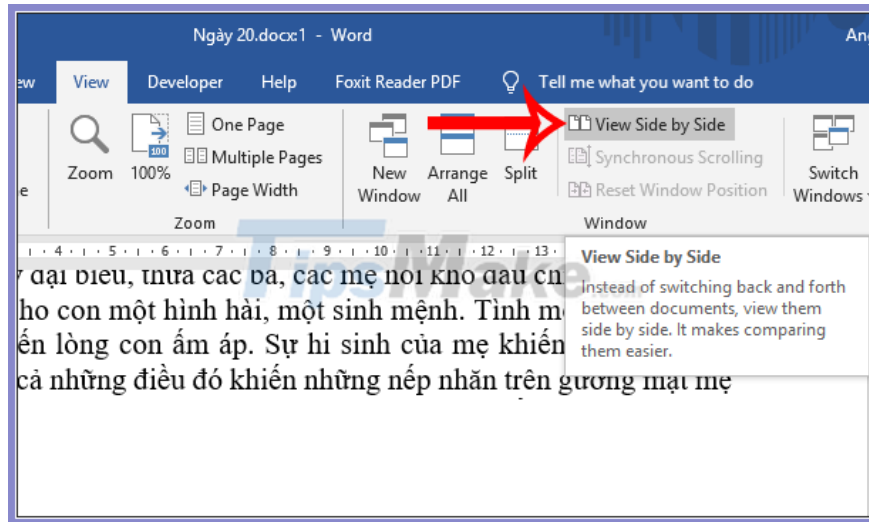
Ngày 20.docx1 - Word

An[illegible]

ew View Developer Help Foxit Reader PDF Tell me what you want to do

Zoom 100% One Page Multiple Pages Page Width

Zoom

New Window Arrange All Split

View Side by Side

Synchronous Scrolling

Reset Window Position

Window

Switch Windows

4 · 5 · 6 · 7 · 8 · 9 · 10 · 11 · 12 · 13

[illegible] đại biểu, thưa các bà, các mẹ nỗi khó đau ch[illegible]
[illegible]ho con một hình hài, một sinh mệnh. Tình m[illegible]
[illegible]ến lòng con ấm áp. Sự hi sinh của mẹ khiến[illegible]
cả những điều đó khiến những nếp nhăn trên gương mặt mẹ

View Side by Side

Instead of switching back and forth between documents, view them side by side. It makes comparing them easier.

TipsMake.com